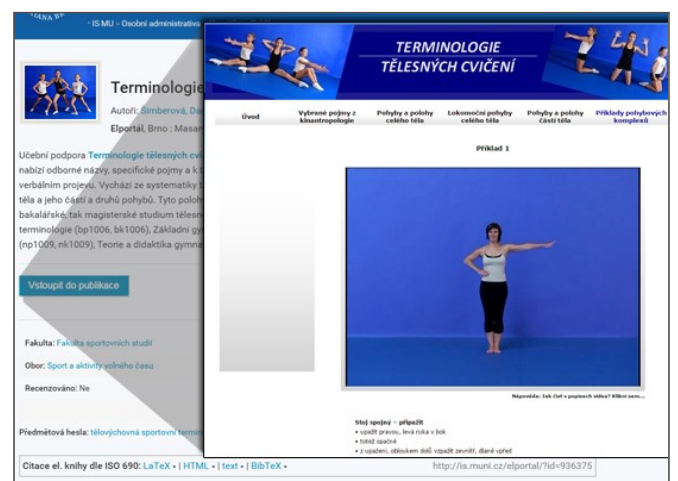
ANA W

· IS MU · Osobní administrativa

Terminologie

Autoři: Simberová, Da

Elportal, Brno : Masar

Učební podpora Terminologie tělesných cvi nabízí odborné názvy, specifické pojmy a k verbálním projevu. Vychází ze systematiky těla a jeho částí a druhů pohybů. Tyto poloh bakalářské, tak magisterské studium tělesn terminologie (bp1006, bk1006), Základní gy (np1009, nk1009), Teorie a didaktika gymna

Vstoupit do publikace

Fakulta: Fakulta sportovních studií

Obor: Sport a aktivity volného času

Recenzováno: Ne

Předmětová hesla: tělovýchovná sportovní termin

Citace el. knihy dle ISO 690: LaTeX • | HTML • | text • | BibTeX •

http://is.muni.cz/elportal/?id=936375

TERMINOLOGIE TĚLESNÝCH CVIČENÍ

Úvod

Vybrané pojmy z kinantropologie

Pohyby a polohy celého těla

Lokomoční pohyby celého těla

Pohyby a polohy částí těla

Příklady pohybových komplexů

Příklad 1

Nápověda: Jak číst v popisech videa? Klikni sem...

Stoj spojný – připažit
• upažit pravou, levá ruka v bok
• totéž opačně
• z upažení, obloukem dolů vzpažit zevnitř, dlaně vpřed